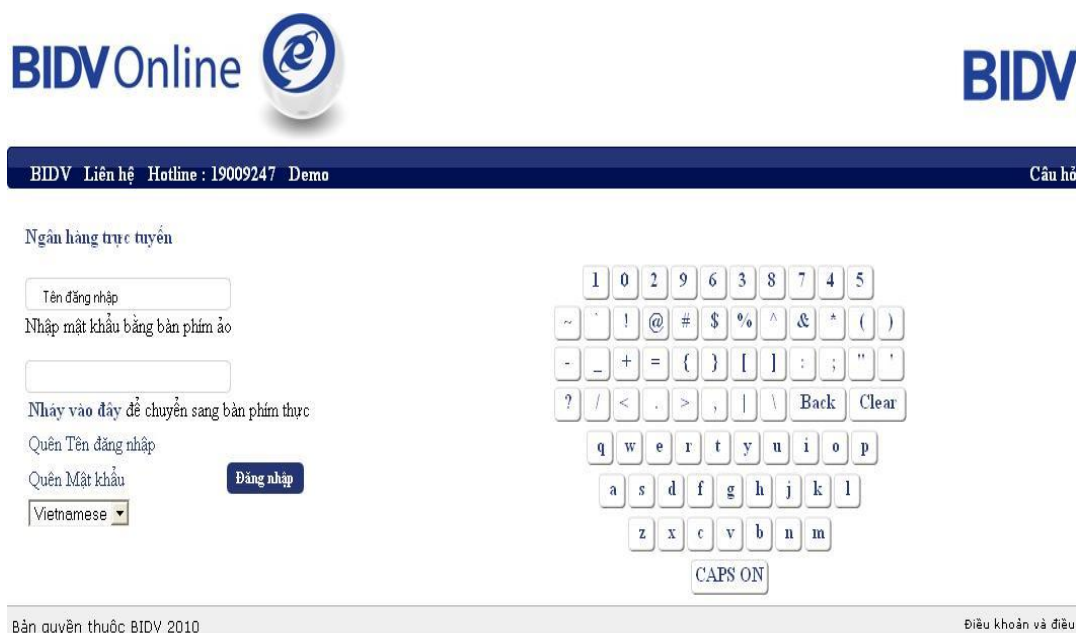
BIDVOnline

BIDV

BIDV Liên hệ Hotline : 19009247 Demo

Câu hỏ

Ngân hàng trực tuyến

Tên đăng nhập

Nhập mật khẩu bằng bàn phím ảo

Nhấy vào đây để chuyển sang bàn phím thực

Quên Tên đăng nhập

Quên Mật khẩu

Đăng nhập

Vietnamese

1 0 2 9 6 3 8 7 4 5

~ ` ! @ # $ % ^ & * ( )

- _ + = { } [ ] : ; " '

? / < . > , | \ Back Clear

q w e r t y u i o p

a s d f g h j k l

z x c v b n m

CAPS ON

Bản quyền thuộc BIDV 2010

Điều khoản và điều